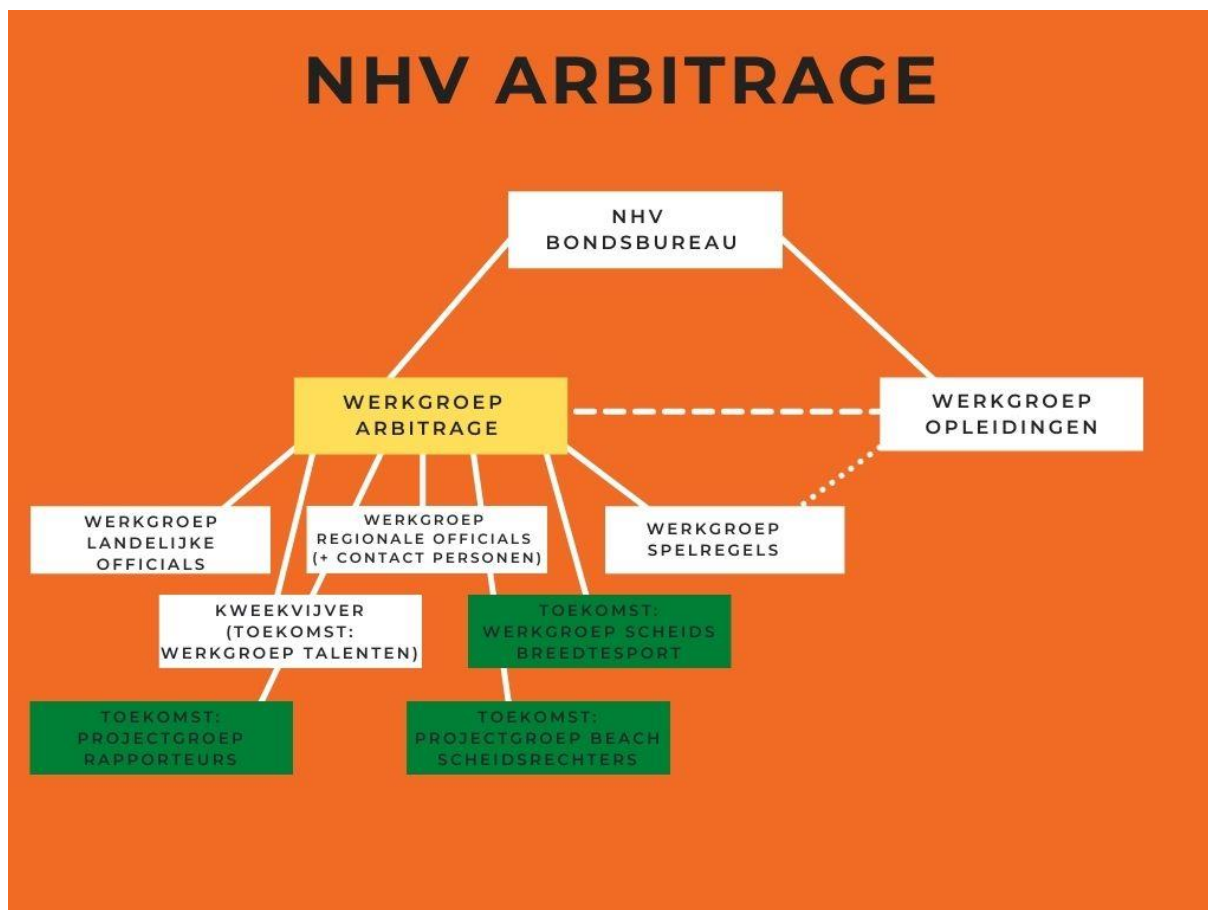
NHV ARBITRAGE

NHV BONDSBUREAU

WERKGROEP ARBITRAGE

WERKGROEP OPLEIDINGEN

WERKGROEP LANDELIJKE OFFICIALS

WERKGROEP REGIONALE OFFICIALS (+ CONTACT PERSONEN)

WERKGROEP SPELREGELS

KWEEKVIJVER (TOEKOMST: WERKGROEP TALENTEN)

TOEKOMST: WERKGROEP SCHEIDS BREEDTESPORT

TOEKOMST: PROJECTGROEP RAPPORTEURS

TOEKOMST: PROJECTGROEP BEACH SCHEIDSRECHTERS